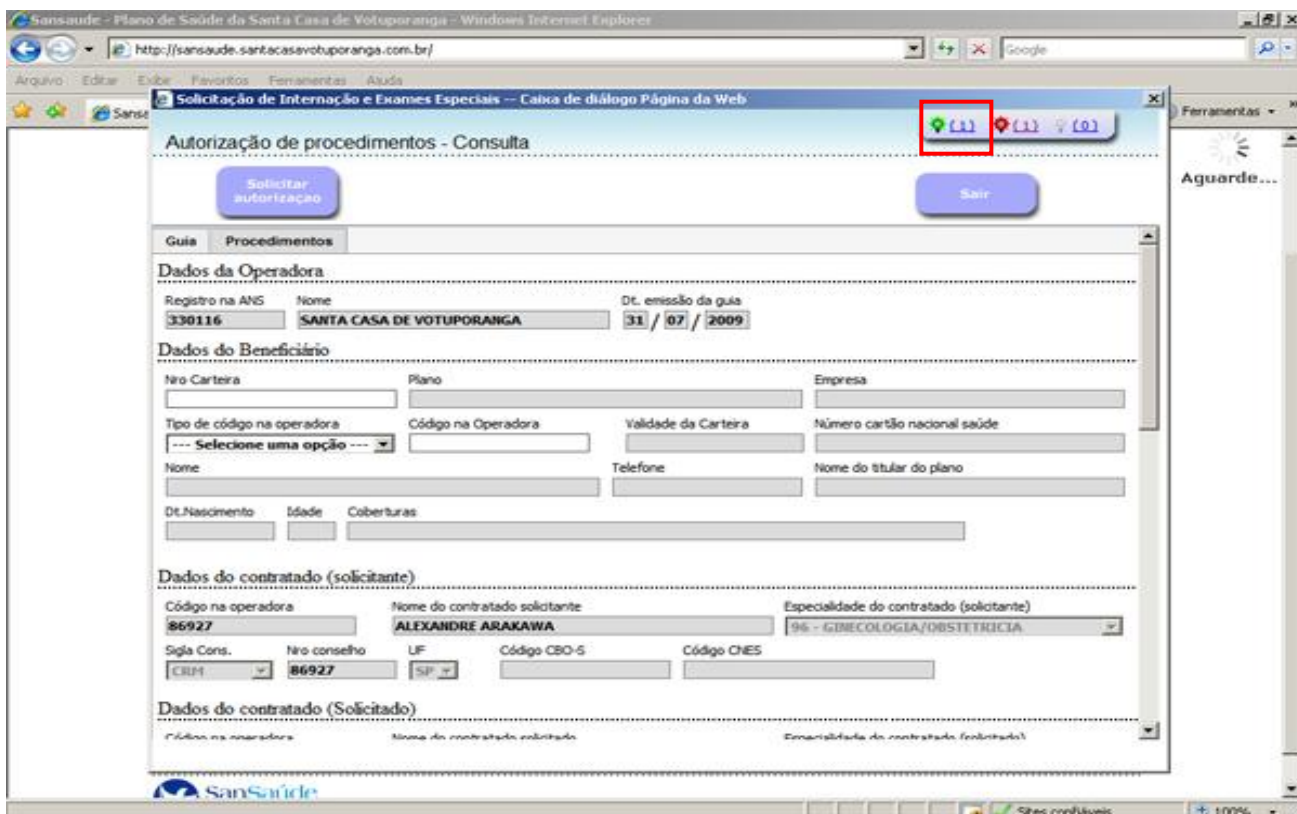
Sansaude - Plano de Saúde da Santa Casa de Votuporanga - Windows Internet Explorer

http://sansaude.santacasavotuporanga.com.br/

Google

Arquivo Editar Exibir Favoritos Ferramentas Ajuda

Sansa

Ferramentas

Aguarde...

Solicitação de Internação e Exames Especiais -- Caixa de diálogo Página da Web

(1) (1) (0)

Autorização de procedimentos - Consulta

Solicitar autorizaçao

Sair

Guia | Procedimentos

Dados da Operadora

Registro na ANS: 330116
Nome: SANTA CASA DE VOTUPORANGA
Dt. emissão da guia: 31 / 07 / 2009

Dados do Beneficiário

Nro Carteira
Plano
Empresa
Tipo de código na operadora: --- Selecione uma opção ---
Código na Operadora
Validade da Carteira
Número cartão nacional saúde
Nome
Telefone
Nome do titular do plano
Dt.Nascimento
Idade
Coberturas

Dados do contratado (solicitante)

Código na operadora: 86927
Nome do contratado solicitante: ALEXANDRE ARAKAWA
Especialidade do contratado (solicitante): 96 - GINECOLOGIA/OBSTETRICIA
Sigla Cons.: CRM
Nro conselho: 86927
UF: SP
Código CBO-S
Código CNES

Dados do contratado (Solicitado)

Código na operadora
Nome do contratado solicitado
Especialidade do contratado (solicitado)

SanSaúde

Sites confiáveis

100%